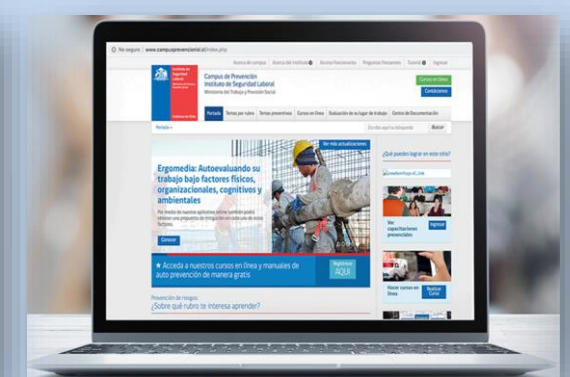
No seguro | www.campusprevencionist.cl/index.php

Acerca de campus | Acerca del Instituto | Buscar/Funcionarios | Preguntas frecuentes | Tutorial | Ingresar

Instituto de Seguridad Laboral

Gobierno de Chile

Campus de Prevención
Instituto de Seguridad Laboral
Ministerio del Trabajo y Previsión Social

Cursos en línea

Postulaciones

Portada | Temas por rubro | Temas preventivos | Cursos en línea | Evaluación de su lugar de trabajo | Centro de Documentación

Portada »

Escriba aquí su búsqueda

Buscar

Ver más actualizaciones

Ergomedia: Autoevaluando su trabajo bajo factores físicos, organizacionales, cognitivos y ambientales

Por medio de nuestro aplicativo online usted podrá obtener una propuesta de mitigación en cada uno de estos factores.

Conocer

★ Accede a nuestros cursos en línea y manuales de auto prevención de manera gratis

Regístrate AQUÍ

Prevención de riesgos
¿Sobre qué rubro te interesa aprender?

¿Qué puedes lograr en este sitio?

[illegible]

Ver capacitaciones presenciales

Ingresar

Hacer cursos en línea

Realizar Curso